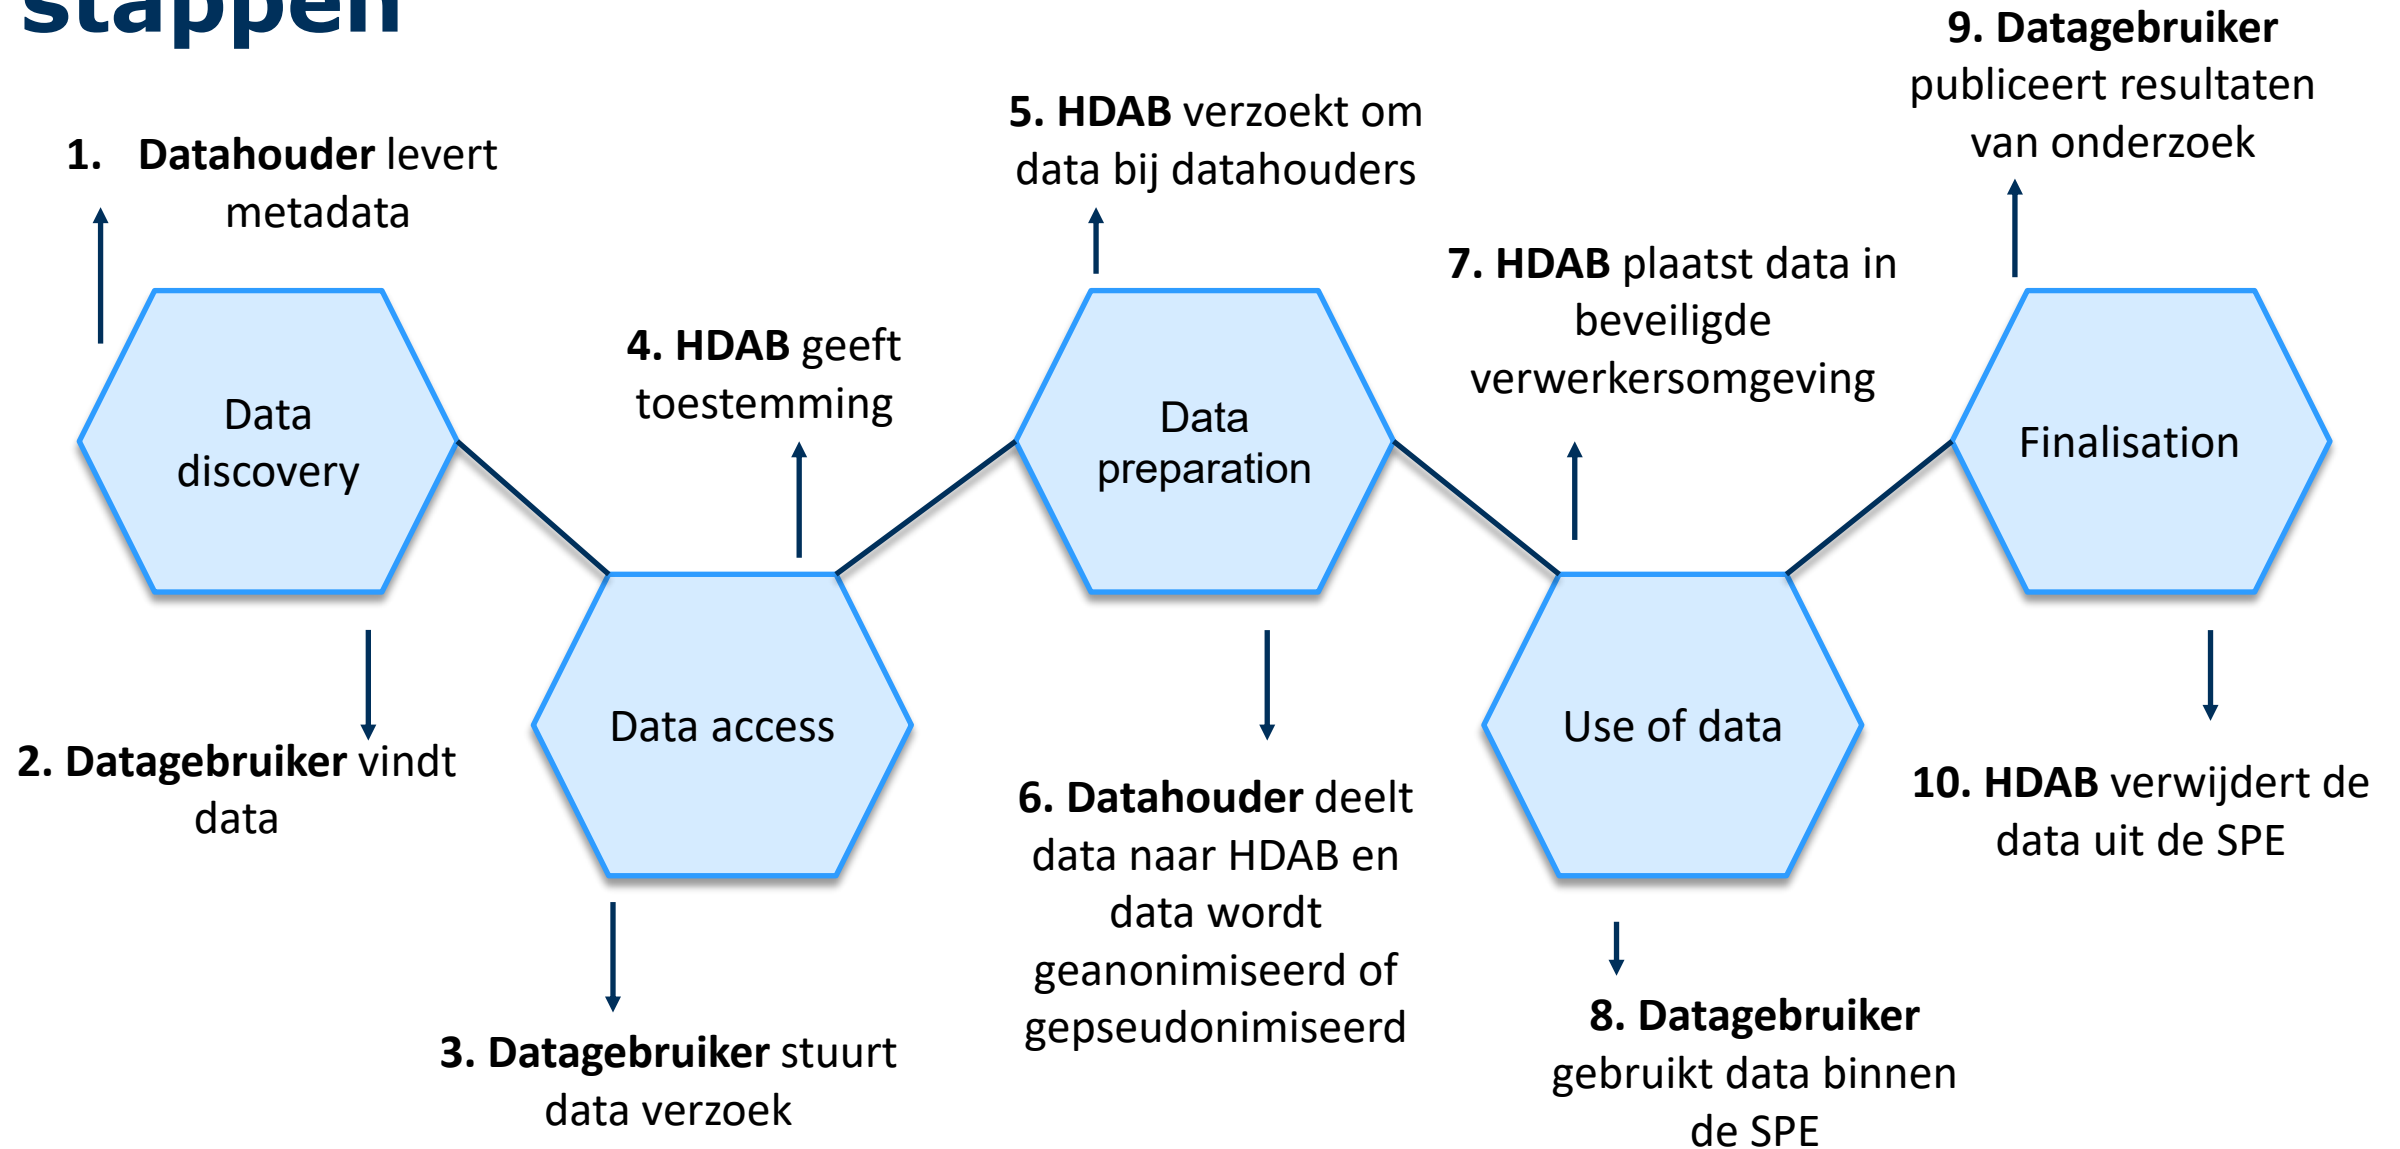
stappen

1. **Datahouder** levert metadata

Data discovery

2. **Datagebruiker** vindt data

4. **HDAB** geeft toestemming

Data access

3. **Datagebruiker** stuurt data verzoek

5. **HDAB** verzoekt om data bij datahouders

Data preparation

6. **Datahouder** deelt data naar HDAB en data wordt geanonimiseerd of gepseudonimiseerd

7. **HDAB** plaatst data in beveiligde verwerkersomgeving

Use of data

8. **Datagebruiker** gebruikt data binnen de SPE

9. **Datagebruiker** publiceert resultaten van onderzoek

Finalisation

10. **HDAB** verwijdert de data uit de SPE